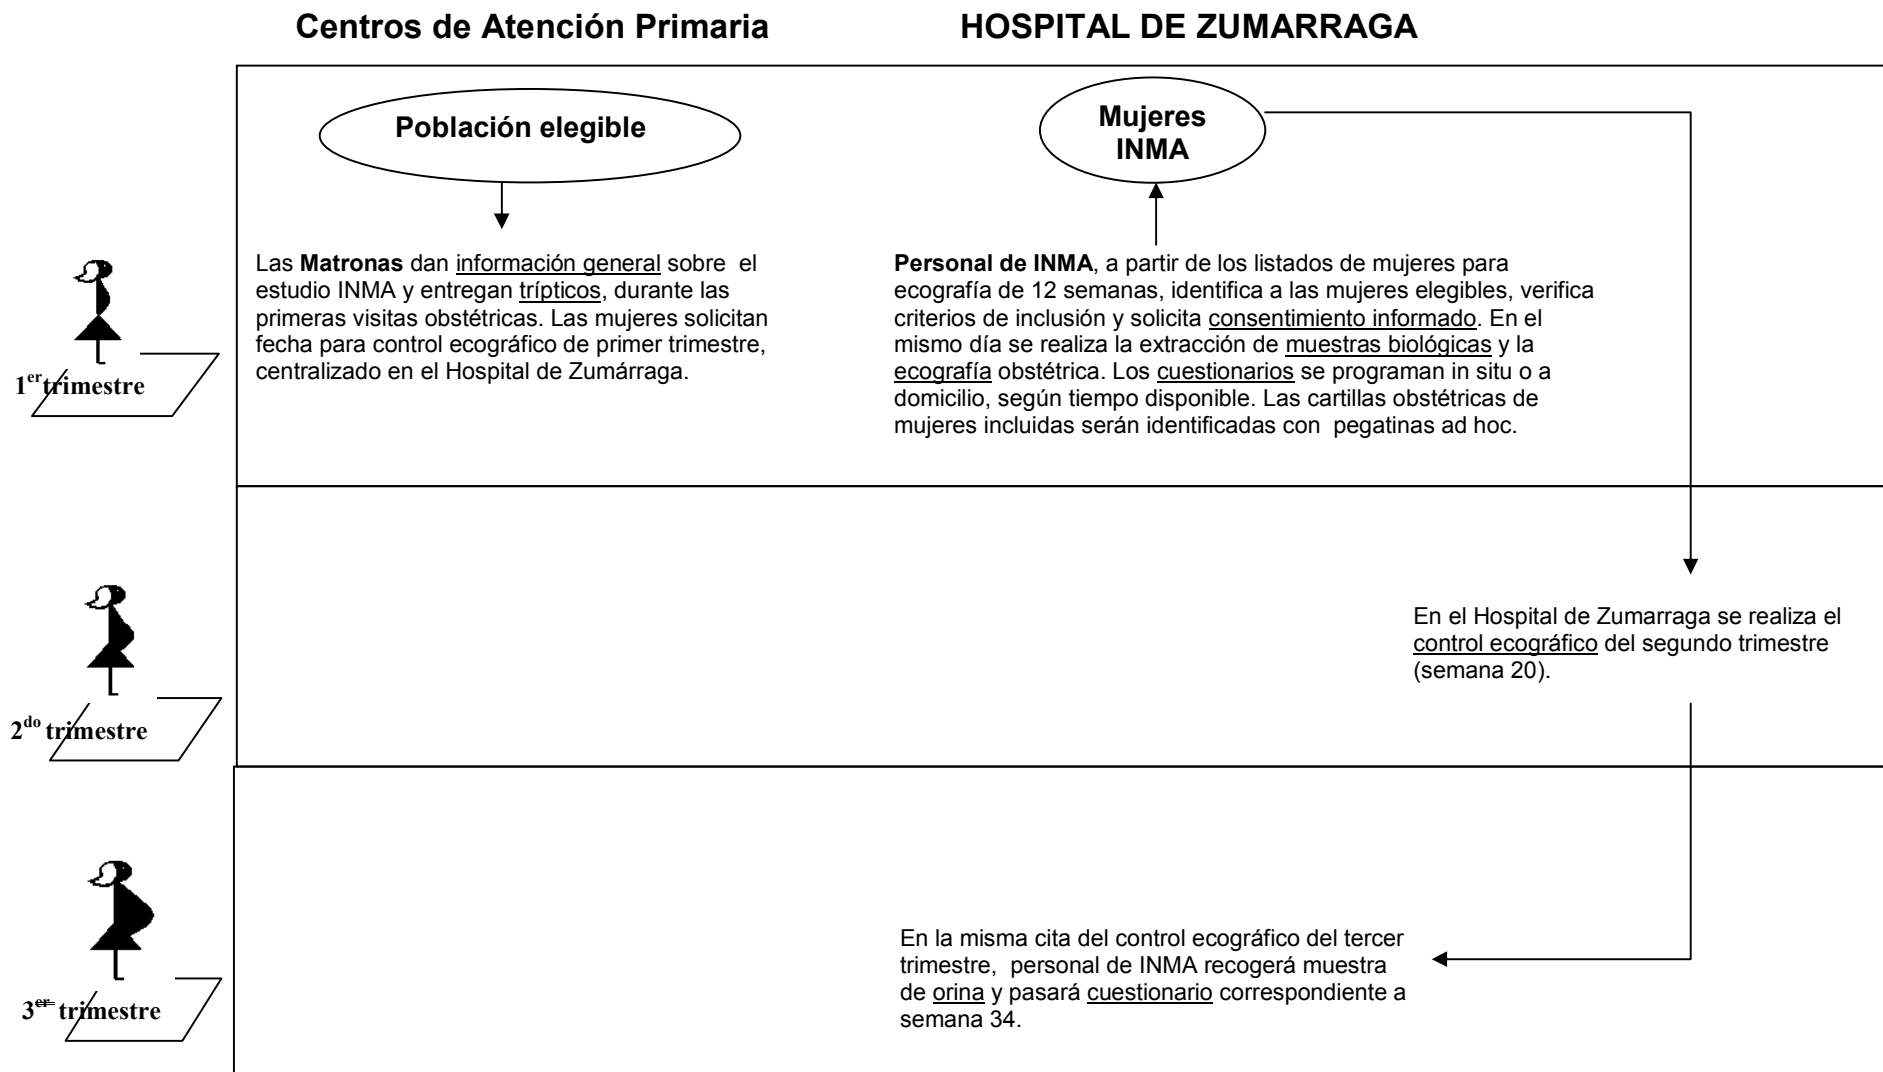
Centros de Atención Primaria

HOSPITAL DE ZUMARRAGA

Población elegible

Mujeres INMA

Las **Matronas** dan información general sobre el estudio INMA y entregan trípticos, durante las primeras visitas obstétricas. Las mujeres solicitan fecha para control ecográfico de primer trimestre, centralizado en el Hospital de Zumárraga.

**Personal de INMA**, a partir de los listados de mujeres para ecografía de 12 semanas, identifica a las mujeres elegibles, verifica criterios de inclusión y solicita consentimiento informado. En el mismo día se realiza la extracción de muestras biológicas y la ecografía obstétrica. Los cuestionarios se programan in situ o a domicilio, según tiempo disponible. Las cartillas obstétricas de mujeres incluidas serán identificadas con pegatinas ad hoc.

$1^{er}$ trimestre

En el Hospital de Zumarraga se realiza el control ecográfico del segundo trimestre (semana 20).

$2^{do}$ trimestre

En la misma cita del control ecográfico del tercer trimestre, personal de INMA recogerá muestra de orina y pasará cuestionario correspondiente a semana 34.

$3^{er}$ trimestre